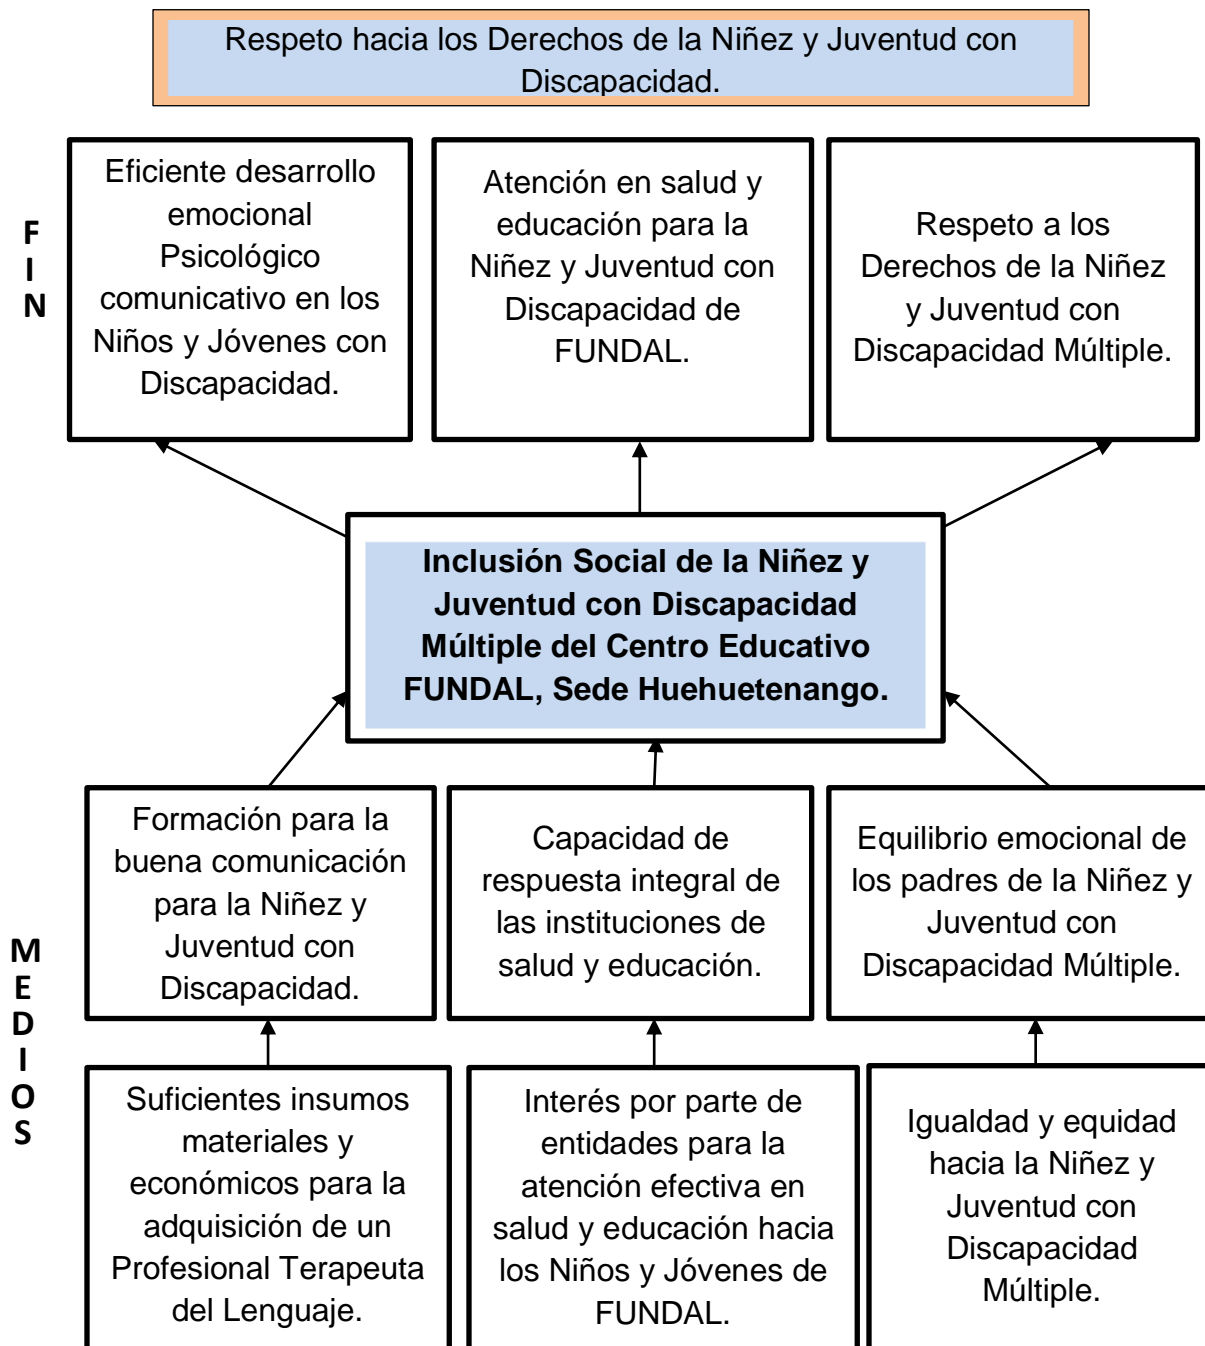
Respeto hacia los Derechos de la Niñez y Juventud con Discapacidad.

F
I
N

Eficiente desarrollo emocional Psicológico comunicativo en los Niños y Jóvenes con Discapacidad.

Atención en salud y educación para la Niñez y Juventud con Discapacidad de FUNDAL.

Respeto a los Derechos de la Niñez y Juventud con Discapacidad Múltiple.

**Inclusión Social de la Niñez y Juventud con Discapacidad Múltiple del Centro Educativo FUNDAL, Sede Huehuetenango.**

M
E
D
I
O
S

Formación para la buena comunicación para la Niñez y Juventud con Discapacidad.

Capacidad de respuesta integral de las instituciones de salud y educación.

Equilibrio emocional de los padres de la Niñez y Juventud con Discapacidad Múltiple.

Suficientes insumos materiales y económicos para la adquisición de un Profesional Terapeuta del Lenguaje.

Interés por parte de entidades para la atención efectiva en salud y educación hacia los Niños y Jóvenes de FUNDAL.

Igualdad y equidad hacia la Niñez y Juventud con Discapacidad Múltiple.